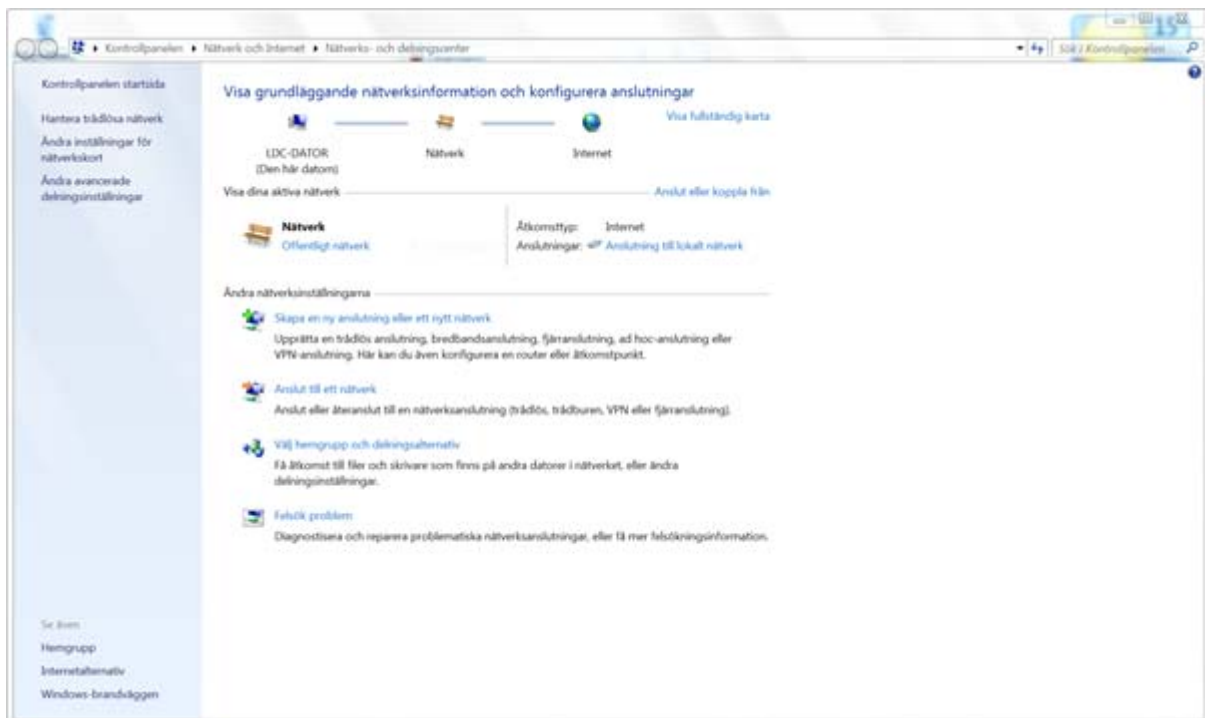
Kontrollpanelen ▸ Nätverk och Internet ▸ Nätverks- och delningscenter

Sök i Kontrollpanelen

Kontrollpanelen startsida

Hantera trådlösa nätverk

Ändra inställningar för nätverkskort

Ändra avancerade delningsinställningar

Visa grundläggande nätverksinformation och konfigurera anslutningar

Visa fullständig karta

LDC-DATOR
(Den här datorn)

Nätverk

Internet

Visa dina aktiva nätverk

Anslut eller koppla från

Nätverk
Offentligt nätverk

Åtkomsttyp: Internet
Anslutningar: Anslutning till lokalt nätverk

Ändra nätverksinställningarna

Skapa en ny anslutning eller ett nytt nätverk
Upprätta en trådlös anslutning, bredbandsanslutning, fjärranslutning, ad hoc-anslutning eller VPN-anslutning. Här kan du även konfigurera en router eller åtkomstpunkt.

Anslut till ett nätverk
Anslut eller återanslut till en nätverksanslutning (trådlös, trådburen, VPN eller fjärranslutning).

Välj hemgrupp och delningsalternativ
Få åtkomst till filer och skrivare som finns på andra datorer i nätverket, eller ändra delningsinställningar.

Felsök problem
Diagnostisera och reparera problematiska nätverksanslutningar, eller få mer felsökningsinformation.

Se även

Hemgrupp

Internetalternativ

Windows-brandväggen